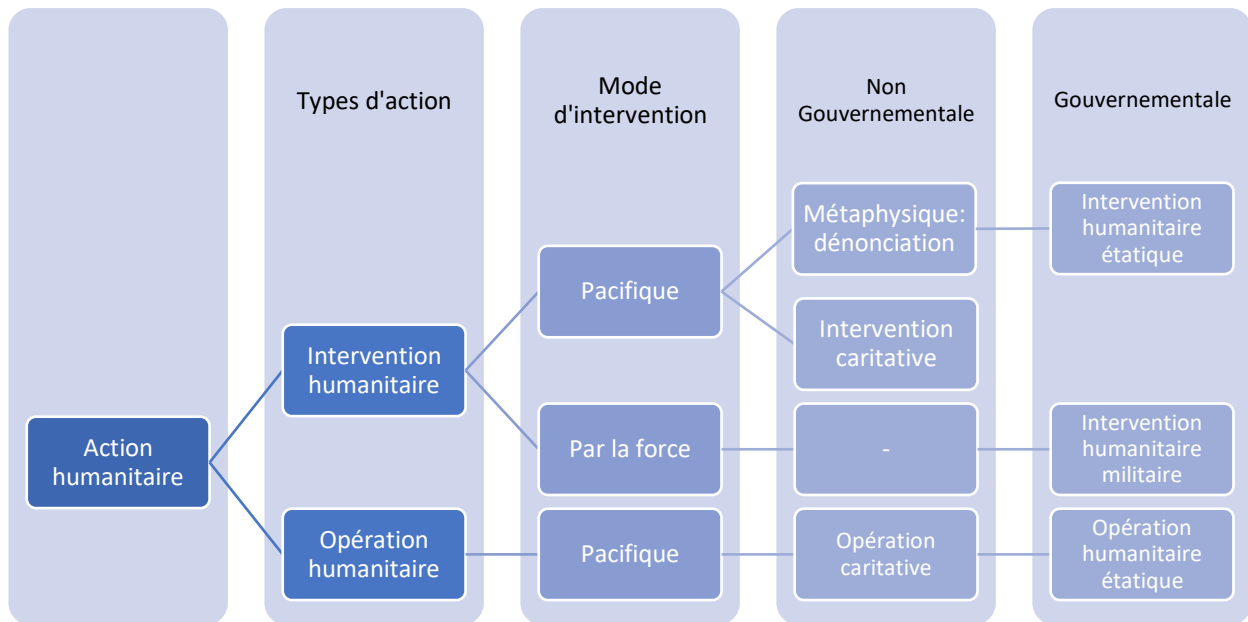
Types d'action

Mode d'intervention

Non Gouvernementale

Gouvernementale

Action humanitaire

Intervention humanitaire

Opération humanitaire

Pacifique

Par la force

Pacifique

Métaphysique: dénonciation

Intervention caritative

-

Opération caritative

Intervention humanitaire étatique

Intervention humanitaire militaire

Opération humanitaire étatique